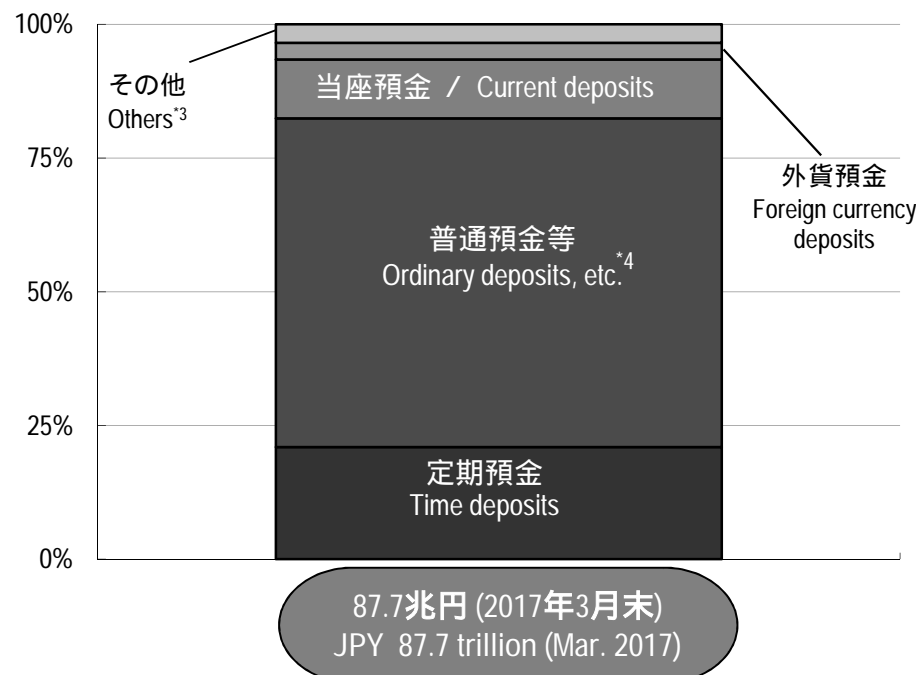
100%
75%
50%
25%
0%

その他
Others$^{*3}$

当座預金 / Current deposits

外貨預金
Foreign currency deposits

普通預金等
Ordinary deposits, etc.$^{*4}$

定期預金
Time deposits

87.7兆円 (2017年3月末)
JPY 87.7 trillion (Mar. 2017)